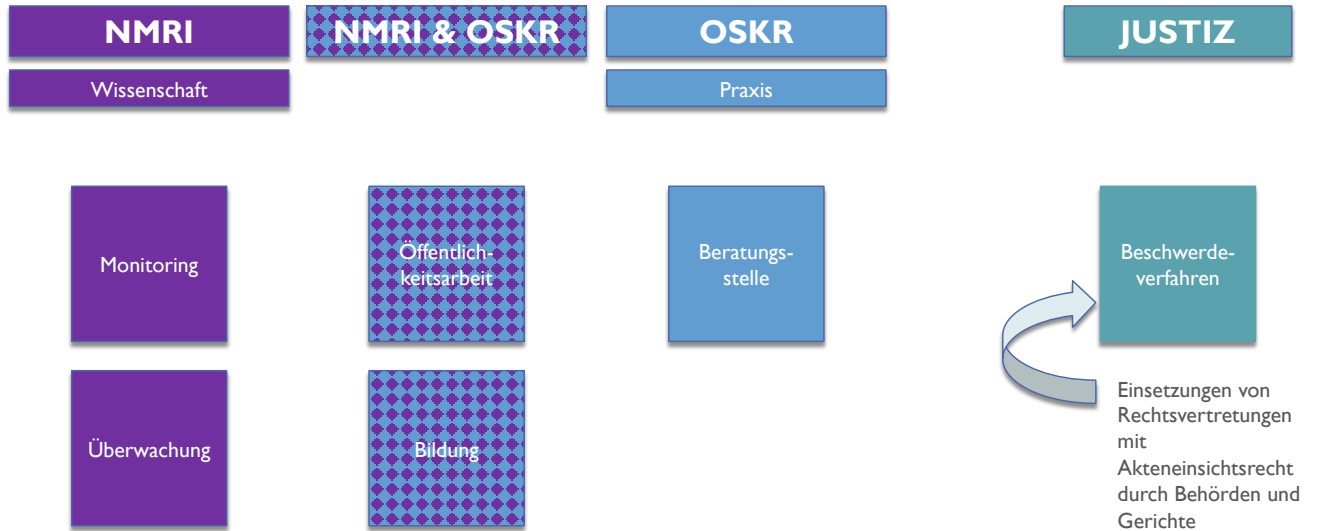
NMRI

NMRI & OSKR

OSKR

JUSTIZ

Wissenschaft

Praxis

Monitoring

Öffentlichkeitsarbeit

Beratungsstelle

Beschwerdeverfahren

Überwachung

Bildung

Einsetzungen von Rechtsvertretungen mit Akteneinsichtsrecht durch Behörden und Gerichte